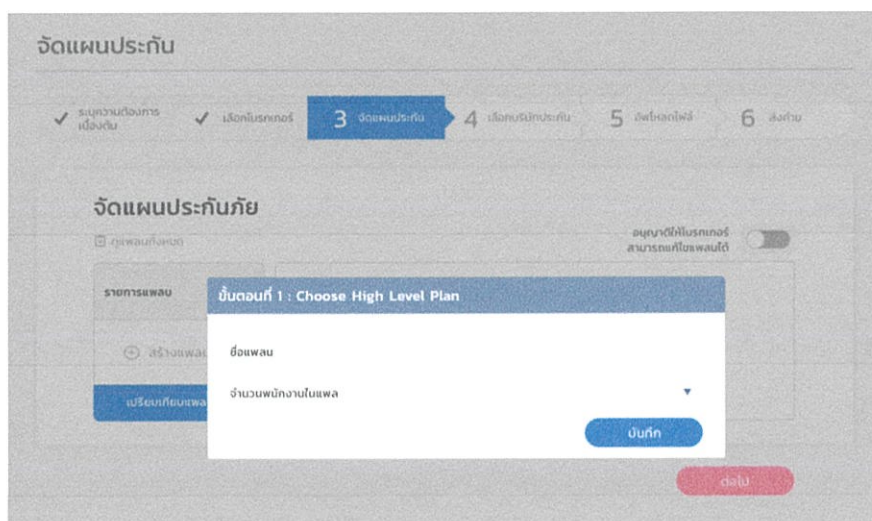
จัดแผนประกัน

✓ ระบุความต้องการเบื้องต้น ✓ เลือกโบรกเกอร์ 3 จัดแผนประกัน 4 เลือกบริษัทประกัน 5 อัพโหลดไฟล์ 6 ส่งท้าย

จัดแผนประกันภัย

ดูแผนทั้งหมด

อนุญาตให้โบรกเกอร์สามารถแก้ไขแผนได้

รายการแผน

สร้างแผน

เปรียบเทียบแผน

ขั้นตอนที่ 1 : Choose High Level Plan

ชื่อแผน

จำนวนพนักงานในแผล

บันทึก

ต่อไป